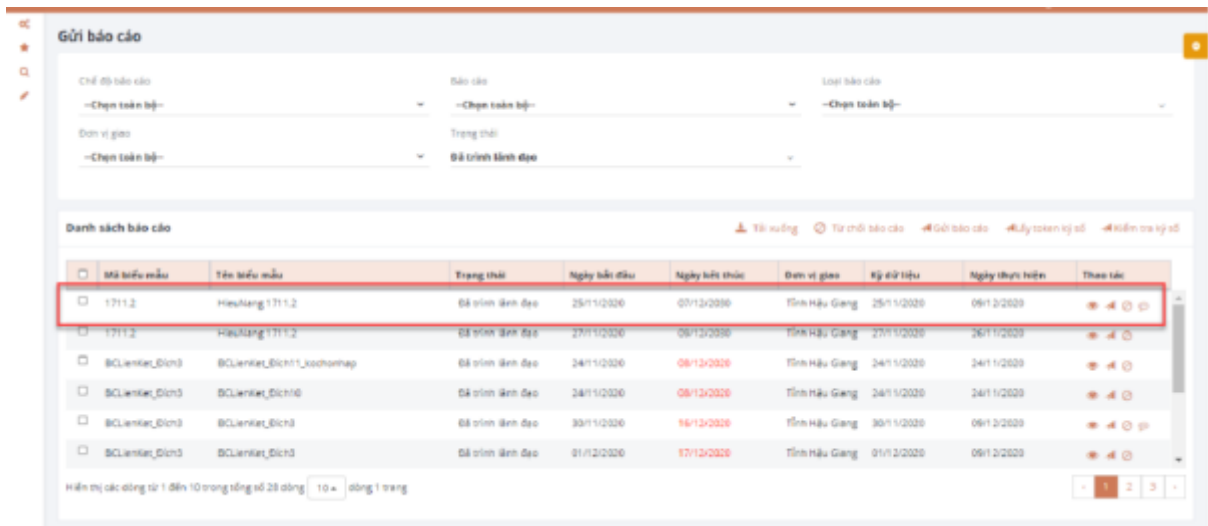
Gửi báo cáo

Chế độ báo cáo
--Chọn toàn bộ--

Báo cáo
--Chọn toàn bộ--

Loại báo cáo
--Chọn toàn bộ--

Đơn vị giao
--Chọn toàn bộ--

Trạng thái
Đã trình lãnh đạo

Danh sách báo cáo

Tải xuống | Từ chối báo cáo | Gửi báo cáo | Lấy token ký số | Kiểm tra ký số

| | Mã biểu mẫu | Tên biểu mẫu | Trạng thái | Ngày bắt đầu | Ngày kết thúc | Đơn vị giao | Kỳ dữ liệu | Ngày thực hiện | Thao tác |
|---|---|---|---|---|---|---|---|---|---|
| ☐ | 1711.2 | HieuNang 1711.2 | Đã trình lãnh đạo | 25/11/2020 | 07/12/2020 | Tỉnh Hậu Giang | 25/11/2020 | 09/12/2020 | |
| ☐ | 1711.2 | HieuNang 1711.2 | Đã trình lãnh đạo | 27/11/2020 | 09/12/2020 | Tỉnh Hậu Giang | 27/11/2020 | 26/11/2020 | |
| ☐ | BCLienKet_Dich3 | BCLienKet_Dich11_kochomap | Đã trình lãnh đạo | 24/11/2020 | 08/12/2020 | Tỉnh Hậu Giang | 24/11/2020 | 24/11/2020 | |
| ☐ | BCLienKet_Dich3 | BCLienKet_Dich10 | Đã trình lãnh đạo | 24/11/2020 | 08/12/2020 | Tỉnh Hậu Giang | 24/11/2020 | 24/11/2020 | |
| ☐ | BCLienKet_Dich3 | BCLienKet_Dich3 | Đã trình lãnh đạo | 30/11/2020 | 16/12/2020 | Tỉnh Hậu Giang | 30/11/2020 | 09/12/2020 | |
| ☐ | BCLienKet_Dich3 | BCLienKet_Dich3 | Đã trình lãnh đạo | 01/12/2020 | 17/12/2020 | Tỉnh Hậu Giang | 01/12/2020 | 09/12/2020 | |

Hiển thị các dòng từ 1 đến 10 trong tổng số 28 dòng 10 dòng 1 trang

‹ 1 2 3 ›